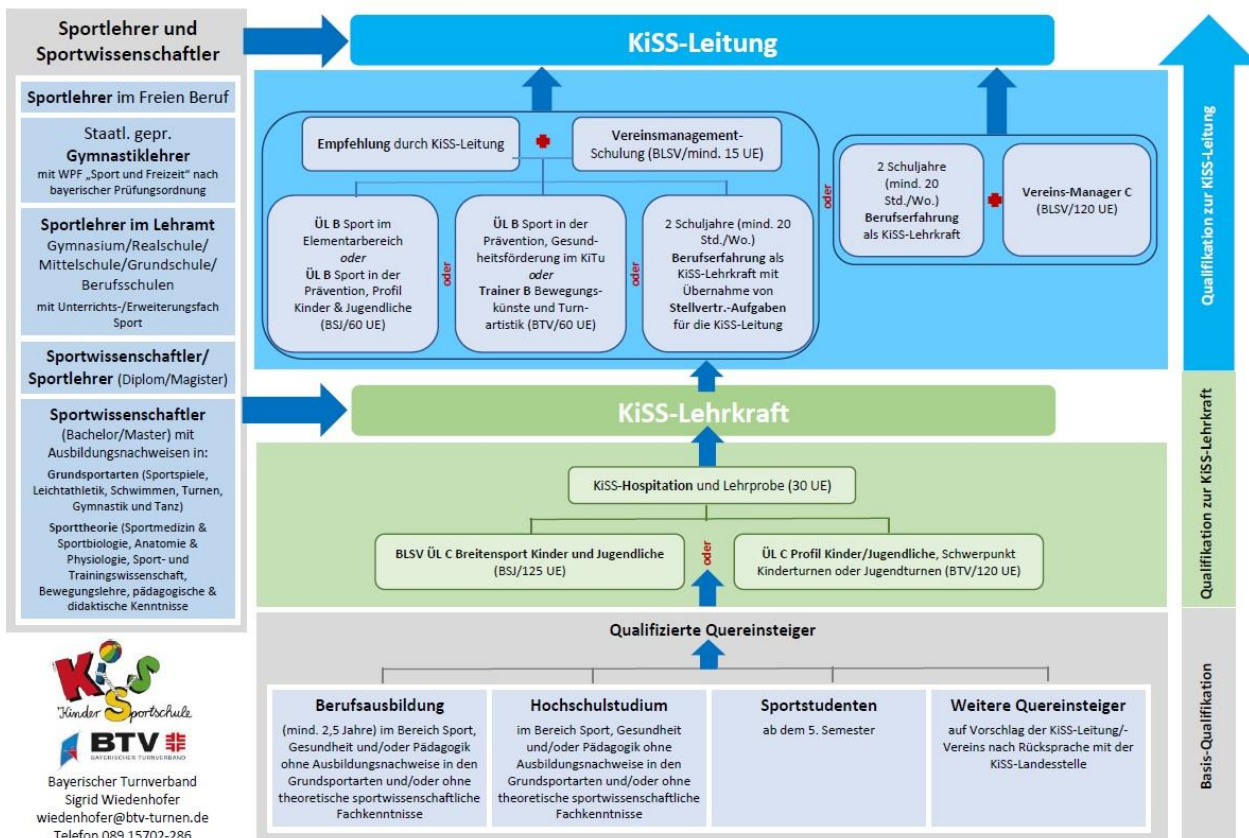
Sportlehrer und Sportwissenschaftler

Sportlehrer im Freien Beruf

Staatl. gepr. Gymnastiklehrer mit WPF „Sport und Freizeit" nach bayerischer Prüfungsordnung

Sportlehrer im Lehramt Gymnasium/Realschule/ Mittelschule/Grundschule/ Berufsschulen mit Unterrichts-/Erweiterungsfach Sport

Sportwissenschaftler/ Sportlehrer (Diplom/Magister)

Sportwissenschaftler (Bachelor/Master) mit Ausbildungsnachweisen in: Grundsportarten (Sportspiele, Leichtathletik, Schwimmen, Turnen, Gymnastik und Tanz) Sporttheorie (Sportmedizin & Sportbiologie, Anatomie & Physiologie, Sport- und Trainingswissenschaft, Bewegungslehre, pädagogische & didaktische Kenntnisse

KiSS-Leitung

Empfehlung durch KiSS-Leitung

Vereinsmanagement-Schulung (BLSV/mind. 15 UE)

ÜL B Sport im Elementarbereich oder ÜL B Sport in der Prävention, Profil Kinder & Jugendliche (BSJ/60 UE)

oder

ÜL B Sport in der Prävention, Gesundheitsförderung im KiTu oder Trainer B Bewegungskünste und Turnartistik (BTV/60 UE)

oder

2 Schuljahre (mind. 20 Std./Wo.) Berufserfahrung als KiSS-Lehrkraft mit Übernahme von Stellvertr.-Aufgaben für die KiSS-Leitung

oder

2 Schuljahre (mind. 20 Std./Wo.) Berufserfahrung als KiSS-Lehrkraft

Vereins-Manager C (BLSV/120 UE)

Qualifikation zur KiSS-Leitung

KiSS-Lehrkraft

KiSS-Hospitation und Lehrprobe (30 UE)

BLSV ÜL C Breitensport Kinder und Jugendliche (BSJ/125 UE)

oder

ÜL C Profil Kinder/Jugendliche, Schwerpunkt Kinderturnen oder Jugendturnen (BTV/120 UE)

Qualifikation zur KiSS-Lehrkraft

Qualifizierte Quereinsteiger

Berufsausbildung (mind. 2,5 Jahre) im Bereich Sport, Gesundheit und/oder Pädagogik ohne Ausbildungsnachweise in den Grundsportarten und/oder ohne theoretische sportwissenschaftliche Fachkenntnisse

Hochschulstudium im Bereich Sport, Gesundheit und/oder Pädagogik ohne Ausbildungsnachweise in den Grundsportarten und/oder ohne theoretische sportwissenschaftliche Fachkenntnisse

Sportstudenten ab dem 5. Semester

Weitere Quereinsteiger auf Vorschlag der KiSS-Leitung/-Vereins nach Rücksprache mit der KiSS-Landesstelle

Basis-Qualifikation

KiSS Kinder Sportschule

BTV BAYERISCHER TURNVERBAND

Bayerischer Turnverband
Sigrid Wiedenhofer
wiedenhofer@btv-turnen.de
Telefon 089 15702-286